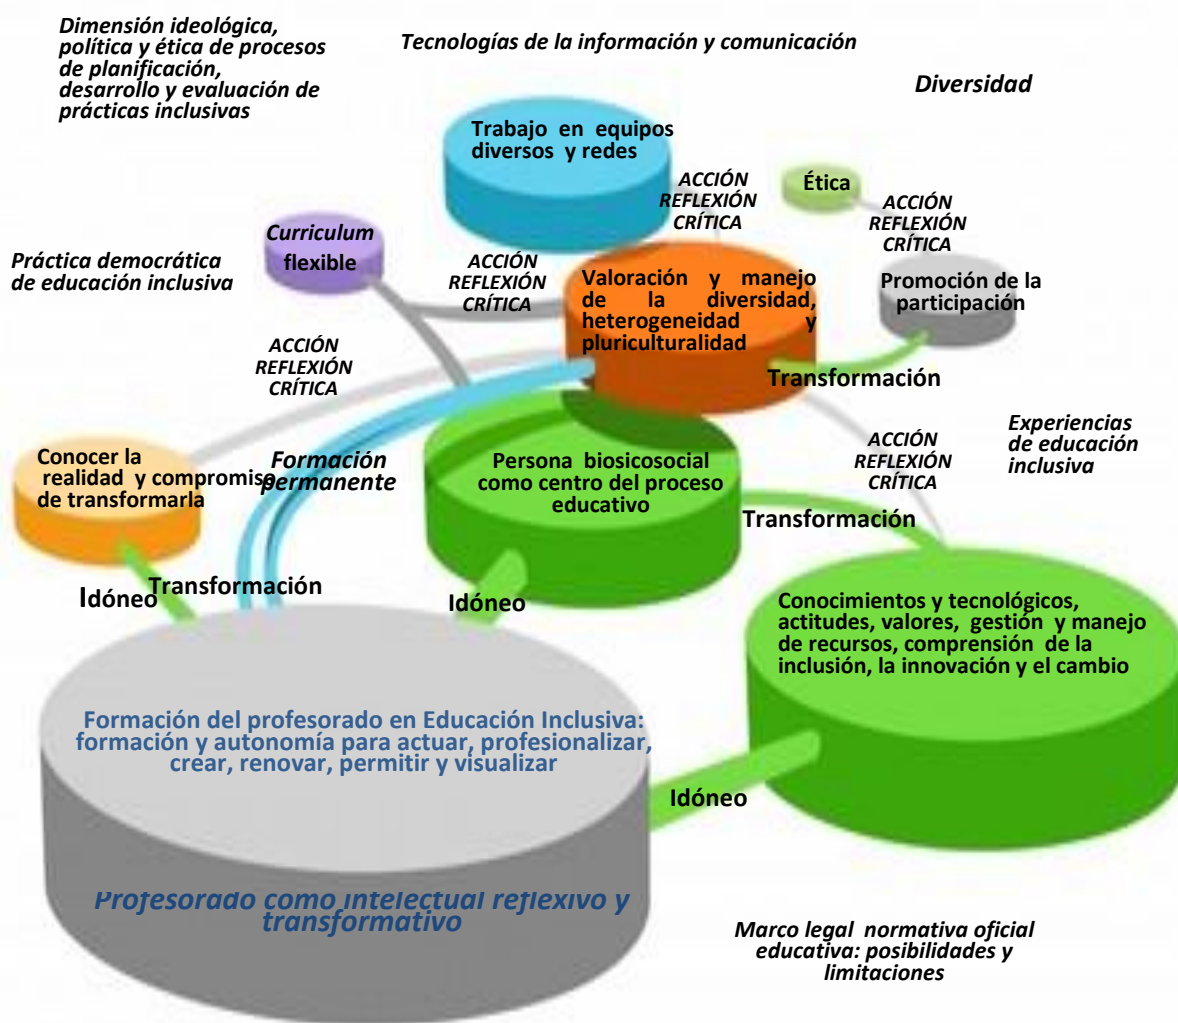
Dimensión ideológica, política y ética de procesos de planificación, desarrollo y evaluación de prácticas inclusivas

Tecnologías de la información y comunicación

Diversidad

Trabajo en equipos diversos y redes

ACCIÓN REFLEXIÓN CRÍTICA

Ética

ACCIÓN REFLEXIÓN CRÍTICA

Curriculum flexible

Práctica democrática de educación inclusiva

ACCIÓN REFLEXIÓN CRÍTICA

Valoración y manejo de la diversidad, heterogeneidad y pluriculturalidad

Promoción de la participación

ACCIÓN REFLEXIÓN CRÍTICA

Transformación

Experiencias de educación inclusiva

ACCIÓN REFLEXIÓN CRÍTICA

Conocer la realidad y compromiso de transformarla

Formación permanente

Persona biosicosocial como centro del proceso educativo

Transformación

Idóneo

Transformación

Idóneo

Conocimientos y tecnológicos, actitudes, valores, gestión y manejo de recursos, comprensión de la inclusión, la innovación y el cambio

Formación del profesorado en Educación Inclusiva: formación y autonomía para actuar, profesionalizar, crear, renovar, permitir y visualizar

Idóneo

Profesorado como intelectual reflexivo y transformativo

Marco legal normativa oficial educativa: posibilidades y limitaciones